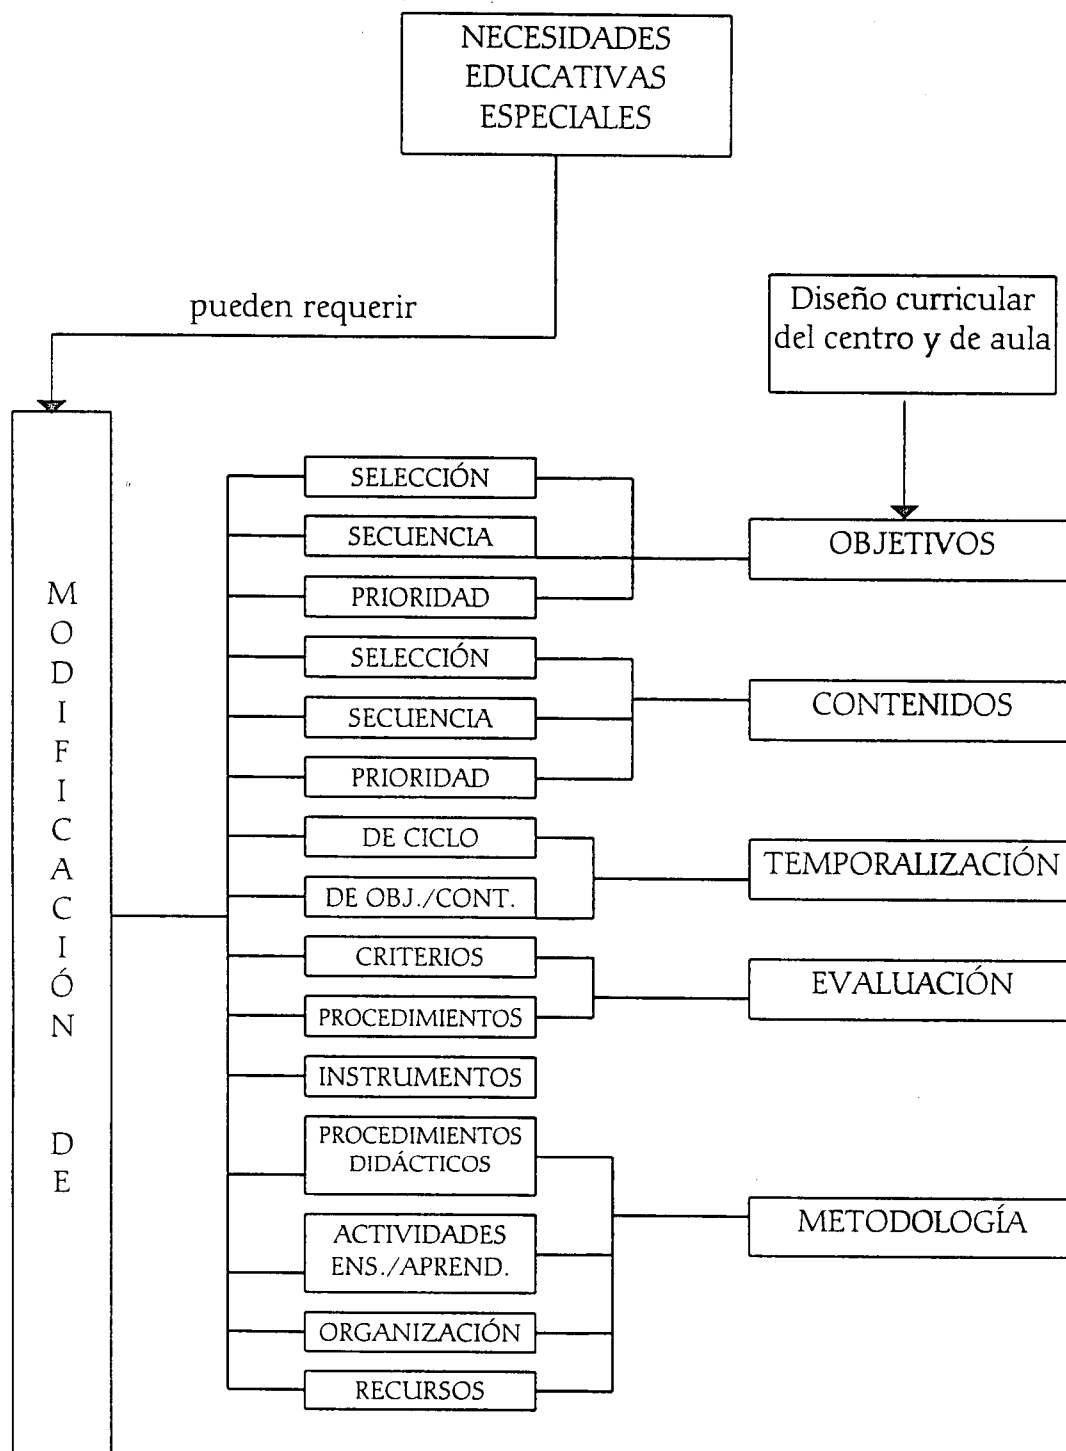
NECESIDADES EDUCATIVAS ESPECIALES

pueden requerir

Diseño curricular del centro y de aula

MODIFICACIÓN DE

SELECCIÓN
SECUENCIA
PRIORIDAD

OBJETIVOS

SELECCIÓN
SECUENCIA
PRIORIDAD

CONTENIDOS

DE CICLO
DE OBJ./CONT.

TEMPORALIZACIÓN

CRITERIOS
PROCEDIMIENTOS

EVALUACIÓN

INSTRUMENTOS

PROCEDIMIENTOS DIDÁCTICOS
ACTIVIDADES ENS./APREND.
ORGANIZACIÓN
RECURSOS

METODOLOGÍA